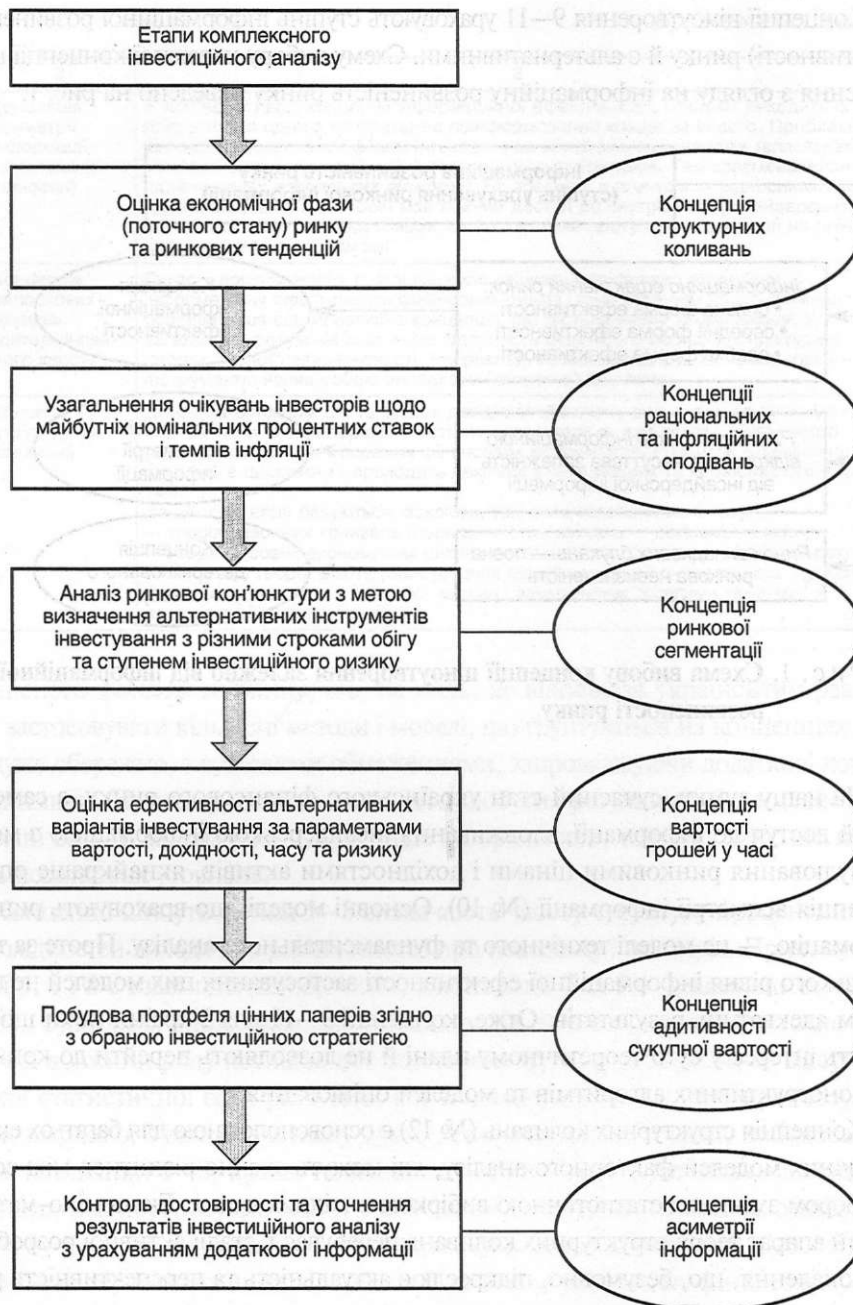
Етапи комплексного інвестиційного аналізу

Оцінка економічної фази (поточного стану) ринку та ринкових тенденцій

Концепція структурних коливань

Узагальнення очікувань інвесторів щодо майбутніх номінальних процентних ставок і темпів інфляції

Концепції раціональних та інфляційних сподівань

Аналіз ринкової кон'юнктури з метою визначення альтернативних інструментів інвестування з різними строками обігу та ступенем інвестиційного ризику

Концепція ринкової сегментації

Оцінка ефективності альтернативних варіантів інвестування за параметрами вартості, дохідності, часу та ризику

Концепція вартості грошей у часі

Побудова портфеля цінних паперів згідно з обраною інвестиційною стратегією

Концепція адитивності сукупної вартості

Контроль достовірності та уточнення результатів інвестиційного аналізу з урахуванням додаткової інформації

Концепція асиметрії інформації